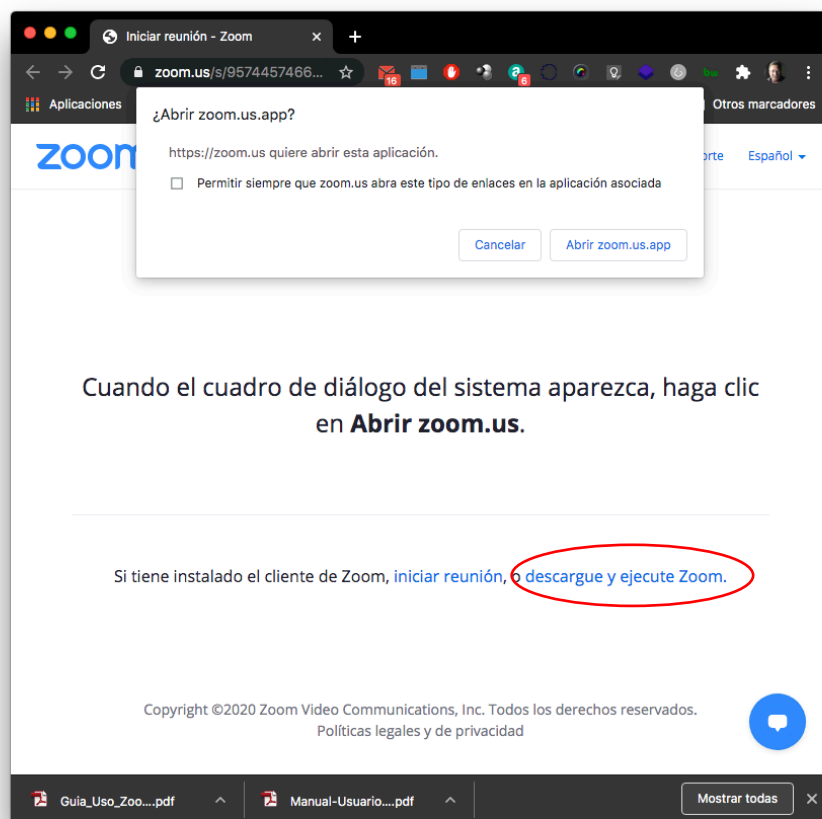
Iniciar reunión - Zoom

zoom.us/s/9574457466...

16 6

Aplicaciones

Otros marcadores

¿Abrir zoom.us.app?

https://zoom.us quiere abrir esta aplicación.

Permitir siempre que zoom.us abra este tipo de enlaces en la aplicación asociada

Cancelar Abrir zoom.us.app

zoom

orte Español

Cuando el cuadro de diálogo del sistema aparezca, haga clic en **Abrir zoom.us**.

Si tiene instalado el cliente de Zoom, iniciar reunión, o descargue y ejecute Zoom.

Copyright ©2020 Zoom Video Communications, Inc. Todos los derechos reservados.
Políticas legales y de privacidad

Guia_Uso_Zoo....pdf

Manual-Usuario....pdf

Mostrar todas